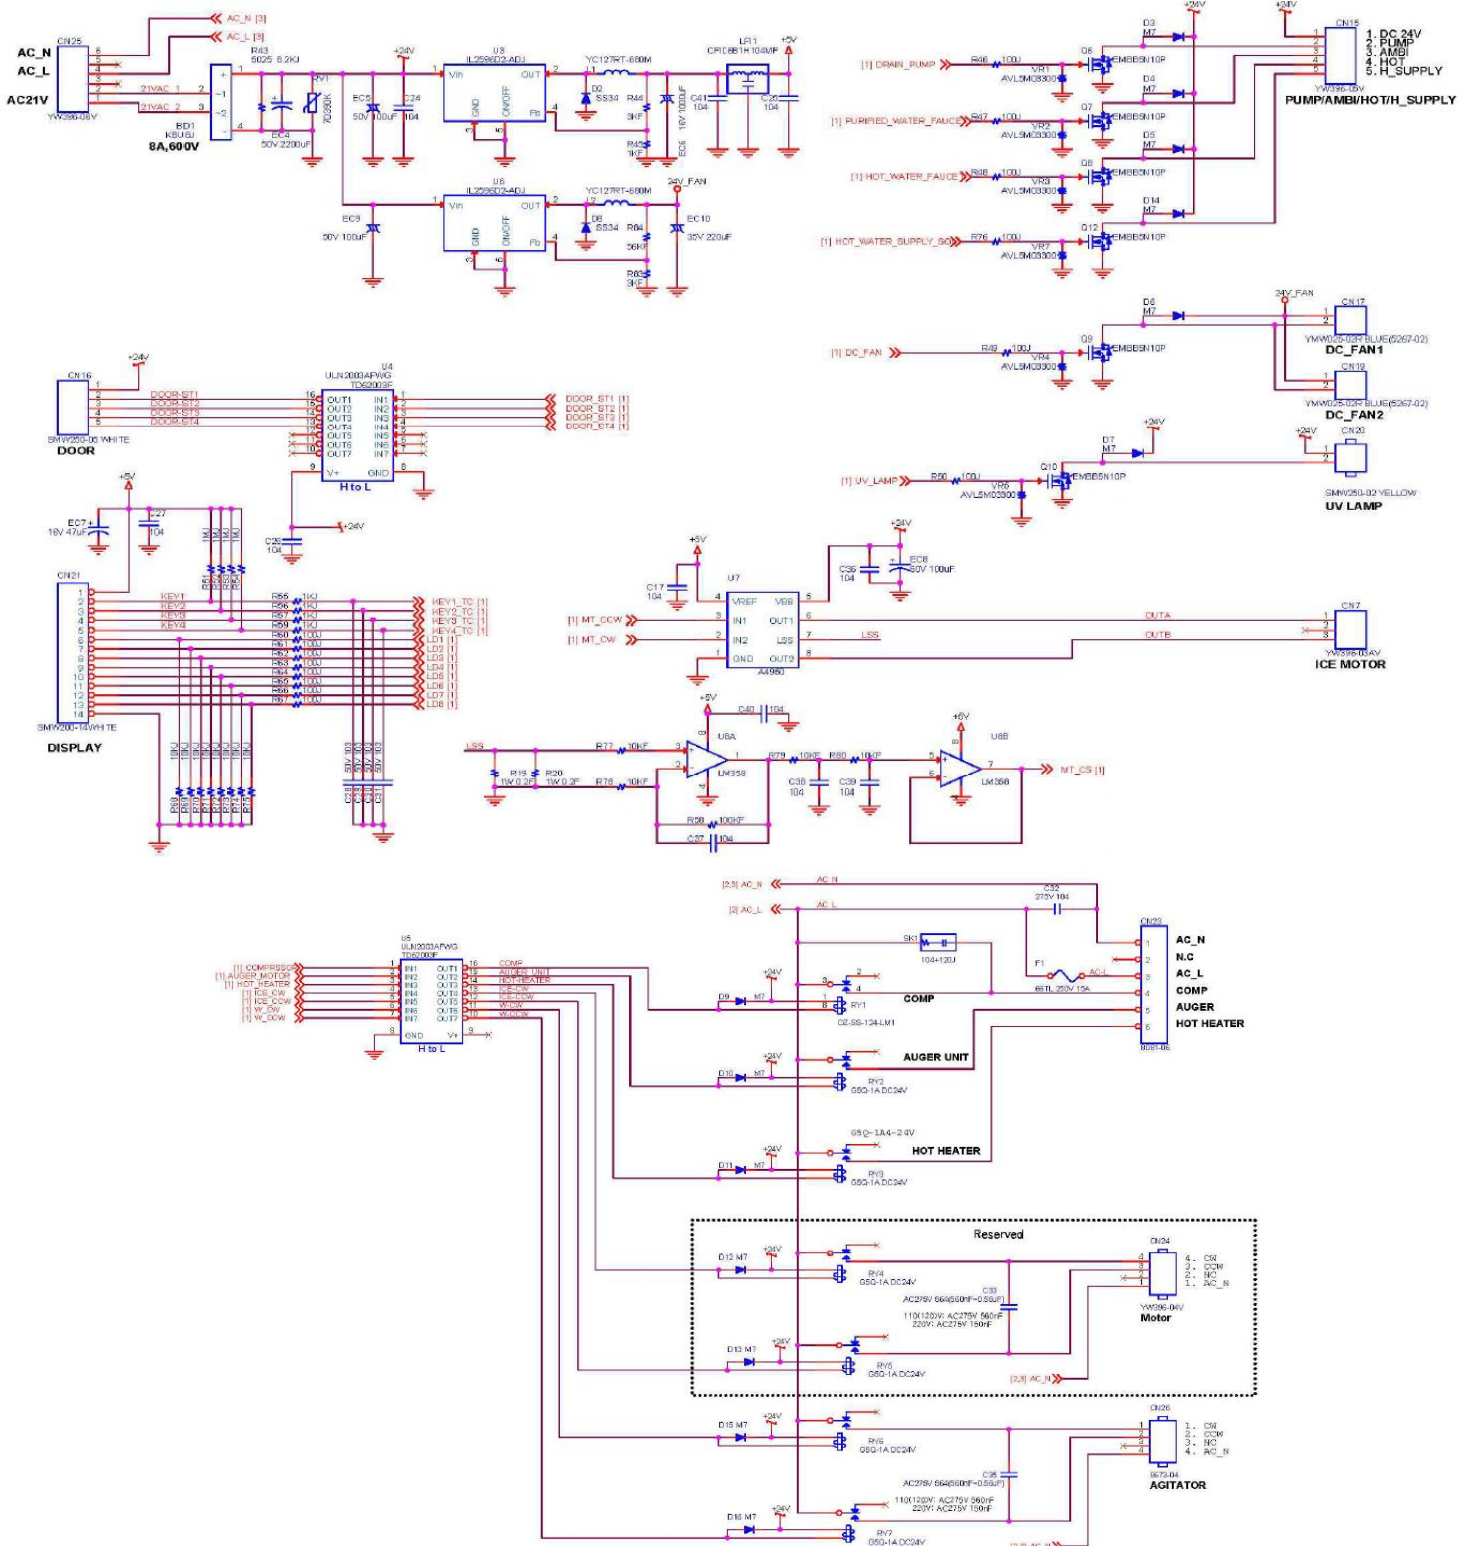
AC_N [3]
AC_L [3]
CN25
AC_N
AC_L
AC21V
YW396-06V
21VAC_1
21VAC_2
R43
5025 6.2KJ
RV1
7D390K
BD1
KBU6J
8A,600V
EC4
50V 2200uF
+24V
EC5
50V 100uF
C24
104
U3
IL2596D2-ADJ
Vin
OUT
GND
ON/OFF
Fb
YC127RT-680M
D2
SS34
R44
3KF
R45
1KF
16V 1000uF
EC6
C41
104
LF1
CRC8B1H104MF
+5V
C35
104
U6
IL2596D2-ADJ
Vin
OUT
GND
ON/OFF
Fb
EC9
50V 100uF
YC127RT-680M
24V_FAN
D8
SS34
R84
56KF
R83
3KF
EC10
35V 220uF

+24V
+24V
[1] DRAIN_PUMP
R46
100J
VR1
AVL5M03300
Q6
EMBB5N10P
D3
M7
D4
M7
CN15
1. DC 24V
2. PUMP
3. AMBI
4. HOT
5. H_SUPPLY
YW396-05V
PUMP/AMBI/HOT/H_SUPPLY
[1] PURIFIED_WATER_FAUCE
R47
100J
VR2
AVL5M03300
Q7
EMBB5N10P
D5
M7
[1] HOT_WATER_FAUCE
R48
100J
VR3
AVL5M03300
Q8
EMBB5N10P
D14
M7
[1] HOT_WATER_SUPPLY_SO
R76
100J
VR7
AVL5M03300
Q12
EMBB5N10P

24V_FAN
D6
M7
CN17
YMW025-02R BLUE(5267-02)
DC_FAN1
[1] DC_FAN
R49
100J
VR4
AVL5M03300
Q9
EMBB5N10P
CN19
YMW025-02R BLUE(5267-02)
DC_FAN2
+24V
D7
M7
+24V
CN20
[1] UV_LAMP
R50
100J
VR6
AVL5M03300
Q10
EMBB5N10P
SMW250-02 YELLOW
UV LAMP

+24V
CN16
DOOR-ST1
DOOR-ST2
DOOR-ST3
DOOR-ST4
SMW250-05 WHITE
DOOR
U4
ULN2003AFWG
TD62003F
OUT1
OUT2
OUT3
OUT4
OUT5
OUT6
OUT7
IN1
IN2
IN3
IN4
IN5
IN6
IN7
V+
GND
H to L
DOOR_ST1 [1]
DOOR_ST2 [1]
DOOR_ST3 [1]
DOOR_ST4 [1]
C26
104
+24V
+5V
EC7
16V 47uF
C27
104
1KJ
1KJ
1KJ
1KJ
R51
R52
R53
R54
CN21
KEY1
KEY2
KEY3
KEY4
R55
R56
R57
R58
R60
R61
R62
R63
R64
R65
R66
R67
1KJ
1KJ
1KJ
1KJ
100J
100J
100J
100J
100J
100J
100J
100J
KEY1_TC [1]
KEY2_TC [1]
KEY3_TC [1]
KEY4_TC [1]
LD1 [1]
LD2 [1]
LD3 [1]
LD4 [1]
LD5 [1]
LD6 [1]
LD7 [1]
LD8 [1]
SMW200-14WHITE
DISPLAY
10KJ
R68
R69
R70
R71
R72
R73
R74
R75
50V 103
C28
C29
C30
C31

+5V
C17
104
U7
VREF
VBB
IN1
OUT1
IN2
LSS
GND
OUT2
A4950
[1] MT_CCW
[1] MT_CW
C36
104
+24V
EC8
50V 100uF
OUTA
LSS
OUTB
CN7
YW396-03AV
ICE MOTOR

+5V
C40
104
LSS
R77
10KF
U8A
LM358
R19
1W 0.2F
R20
1W 0.2F
R78
10KF
R79
10KF
R80
10KF
C38
104
C39
104
+5V
U8B
LM358
MT_CS [1]
R28
100KF
C37
104

[2,3] AC_N
AC_N
[2] AC_L
AC_L
C32
275V 104
CN23
AC_N
N.C
AC_L
COMP
AUGER
HOT HEATER
8081-06
F1
66TL 250V 15A
AC-L
SK1
104+120J
U5
ULN2003AFWG
TD62003F
[1] COMPRSSOR
[1] AUGER_MOTOR
[1] HOT_HEATER
[1] ICE_CW
[1] ICE_CCW
[1] W_CW
[1] W_CCW
IN1
IN2
IN3
IN4
IN5
IN6
IN7
OUT1
OUT2
OUT3
OUT4
OUT5
OUT6
OUT7
GND
V+
H to L
COMP
AUGER_UNIT
HOT_HEATER
ICE-CW
ICE-CCW
W-CW
W-CCW
+24V
D9
M7
RY1
OZ-SS-124-LM1
COMP
+24V
AUGER UNIT
D10
M7
RY2
G5Q-1A DC24V
G5Q-1A4-24V
+24V
HOT HEATER
D11
M7
RY3
G5Q-1A DC24V

Reserved
D12 M7
+24V
RY4
G5Q-1A DC24V
C33
AC275V 564(560nF-0.56uF)
110(120)V: AC275V 560nF
220V: AC275V 150nF
CN24
4. CW
3. CCW
2. NC
1. AC_N
YW396-04V
Motor
D13 M7
+24V
RY5
G5Q-1A DC24V
[2,3] AC_N

D15 M7
+24V
RY6
G5Q-1A DC24V
CN26
1. CW
2. CCW
3. NC
4. AC_N
C35
AC275V 564(560nF-0.56uF)
110(120)V: AC275V 560nF
220V: AC275V 150nF
5573-04
AGITATOR
D16 M7
+24V
RY7
G5Q-1A DC24V
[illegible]